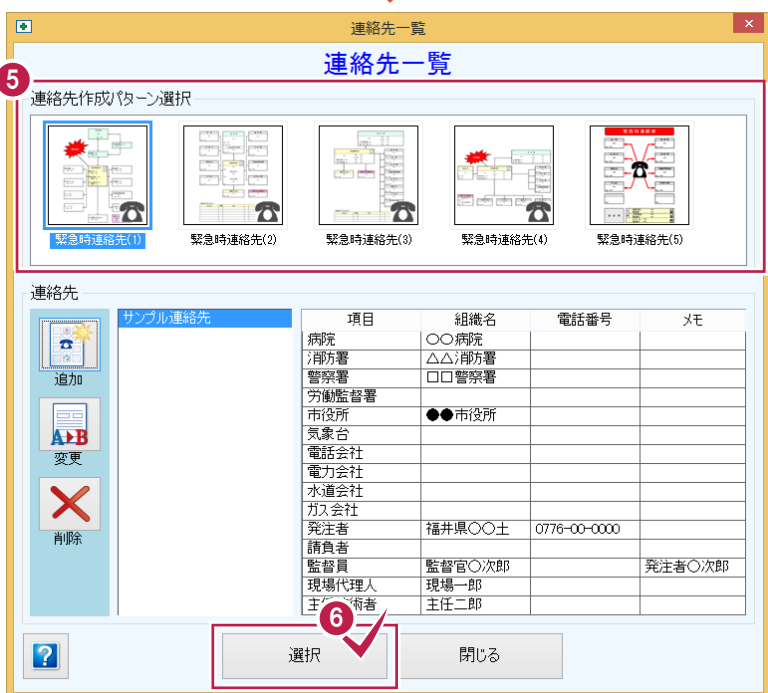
連絡先一覧

連絡先一覧

5

連絡先作成パターン選択

緊急時連絡先(1)
緊急時連絡先(2)
緊急時連絡先(3)
緊急時連絡先(4)
緊急時連絡先(5)

連絡先

追加
変更
削除

サンプル連絡先

| 項目 | 組織名 | 電話番号 | メモ |
|---|---|---|---|
| 病院 | ○○病院 | | |
| 消防署 | △△消防署 | | |
| 警察署 | □□警察署 | | |
| 労働監督署 | | | |
| 市役所 | ●●市役所 | | |
| 気象台 | | | |
| 電話会社 | | | |
| 電力会社 | | | |
| 水道会社 | | | |
| ガス会社 | | | |
| 発注者 | 福井県○○土 | 0776-00-0000 | |
| 請負者 | | | |
| 監督員 | 監督官○次郎 | | 発注者○次郎 |
| 現場代理人 | 現場一郎 | | |
| 主任技術者 | 主任二郎 | | |

6

?

選択

閉じる